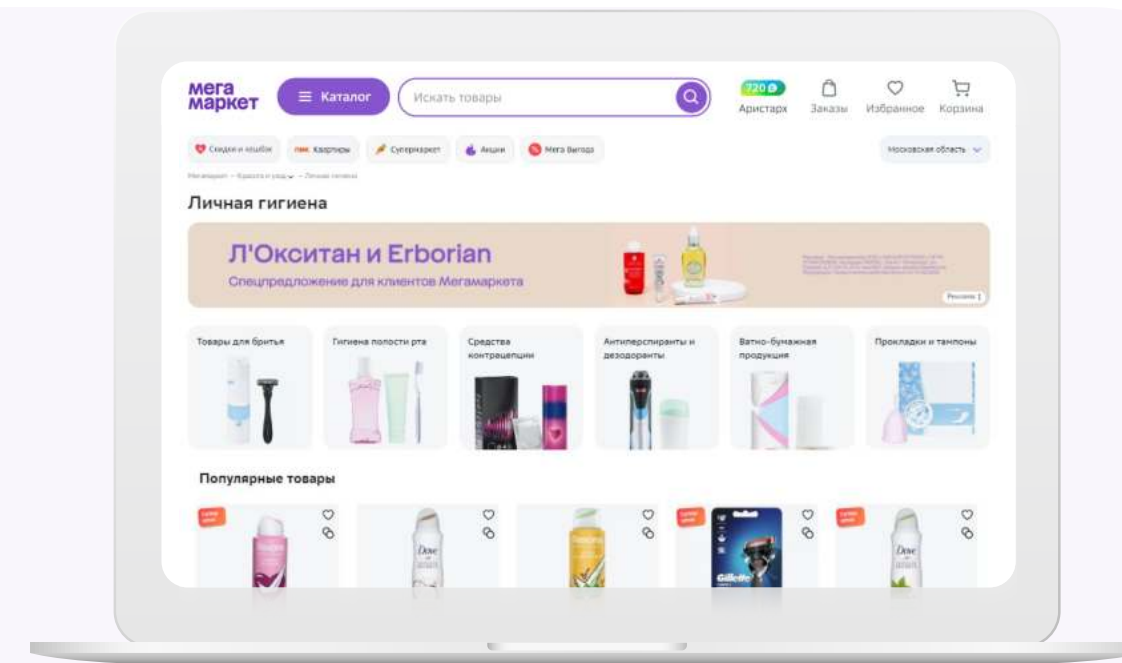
мега маркет

Каталог

Искать товары

720

Аристарх

Заказы

Избранное

Корзина

Скидки и кешбэк

Квартиры

Супермаркет

Акции

Мега Выгода

Московская область

Мегамаркет — Красота и уход — Личная гигиена

Личная гигиена

Л'Окситан и Erborian

Спецпредложение для клиентов Мегамаркета

Реклама

Товары для бритья

Гигиена полости рта

Средства контрацепции

Антиперспиранты и дезодоранты

Ватно-бумажная продукция

Прокладки и тампоны

Популярные товары

Dove

Dove

Gillette

Dove